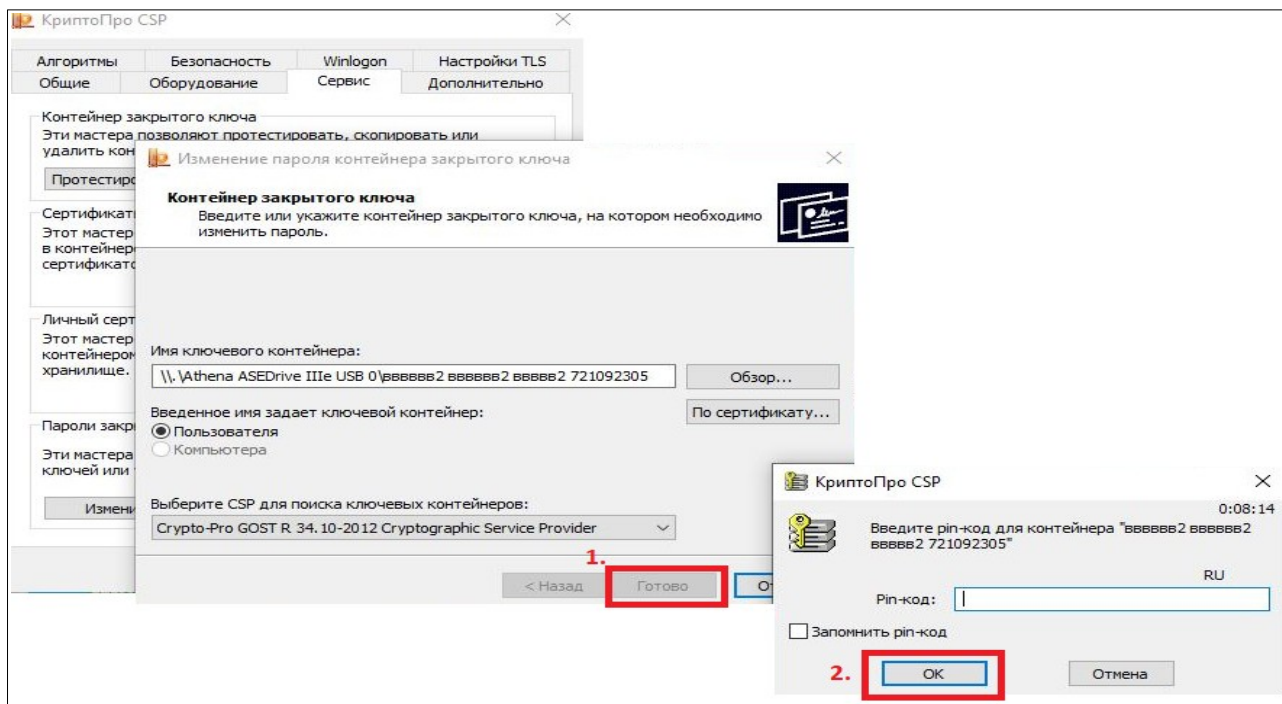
КриптоПро CSP

Алгоритмы | Безопасность | Winlogon | Настройки TLS
Общие | Оборудование | Сервис | Дополнительно

Контейнер закрытого ключа
Эти мастера позволяют протестировать, скопировать или удалить кон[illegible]

Протестиро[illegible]

Сертификат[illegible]
Этот мастер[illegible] в контейнер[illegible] сертификато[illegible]

Личный серт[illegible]
Этот мастер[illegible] контейнером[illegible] хранилище.

Пароли закр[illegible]
Эти мастера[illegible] ключей или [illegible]

Измени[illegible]

Изменение пароля контейнера закрытого ключа

Контейнер закрытого ключа
Введите или укажите контейнер закрытого ключа, на котором необходимо изменить пароль.

Имя ключевого контейнера:
\\.\Athena ASEDrive IIIe USB 0\ввввв2 вввввв2 вввв2 721092305
Обзор...

Введенное имя задает ключевой контейнер:
По сертификату...
Пользователя
Компьютера

Выберите CSP для поиска ключевых контейнеров:
Crypto-Pro GOST R 34.10-2012 Cryptographic Service Provider

1.
< Назад | Готово | От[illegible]

КриптоПро CSP
0:08:14
Введите pin-код для контейнера "вввввв2 вввввв2 вввв2 721092305"
RU
Pin-код:
Запомнить pin-код
2.
OK | Отмена